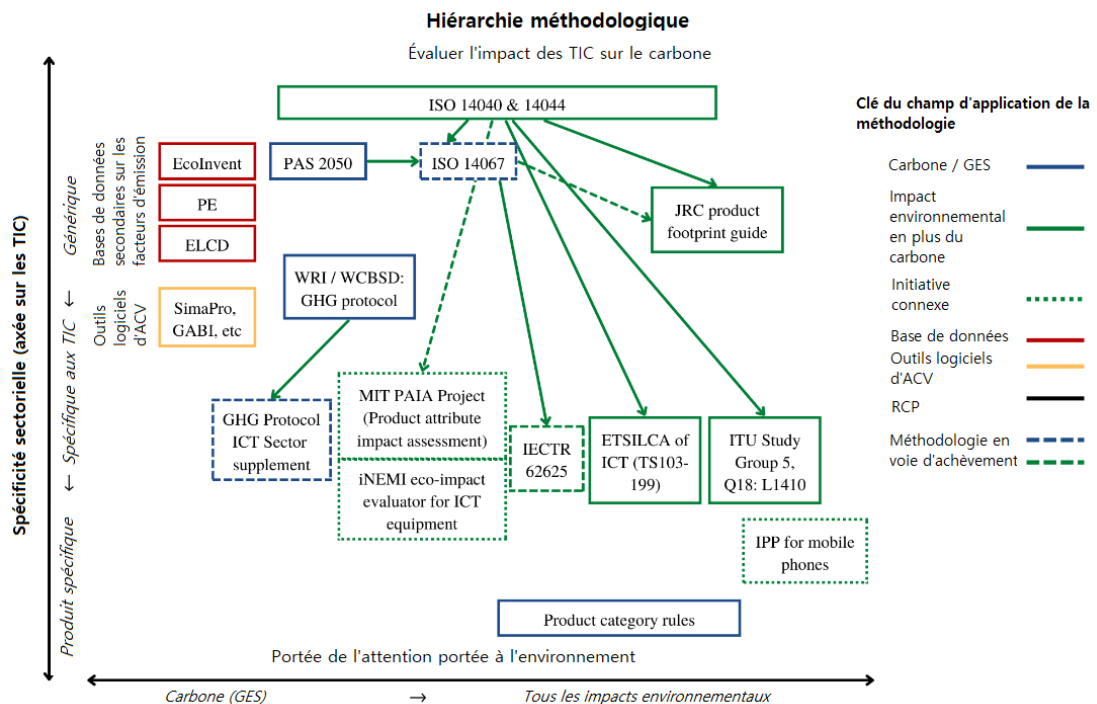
Hiérarchie méthodologique

Évaluer l'impact des TIC sur le carbone

ISO 14040 & 14044

Clé du champ d'application de la méthodologie

Carbone / GES

Impact environnemental en plus du carbone

Initiative connexe

Base de données

Outils logiciels d'ACV

RCP

Méthodologie en voie d'achèvement

Spécificité sectorielle (axée sur les TIC)

Générique ← Spécifique aux TIC ← Produit spécifique

Bases de données secondaires sur les facteurs d'émission

EcoInvent

PE

ELCD

Outils logiciels d'ACV

SimaPro, GABI, etc

PAS 2050

ISO 14067

JRC product footprint guide

WRI / WCBSD: GHG protocol

GHG Protocol ICT Sector supplement

MIT PAIA Project (Product attribute impact assessment)

iNEMI eco-impact evaluator for ICT equipment

IECTR 62625

ETSILCA of ICT (TS103-199)

ITU Study Group 5, Q18: L1410

IPP for mobile phones

Product category rules

Portée de l'attention portée à l'environnement

Carbone (GES) → Tous les impacts environnementaux